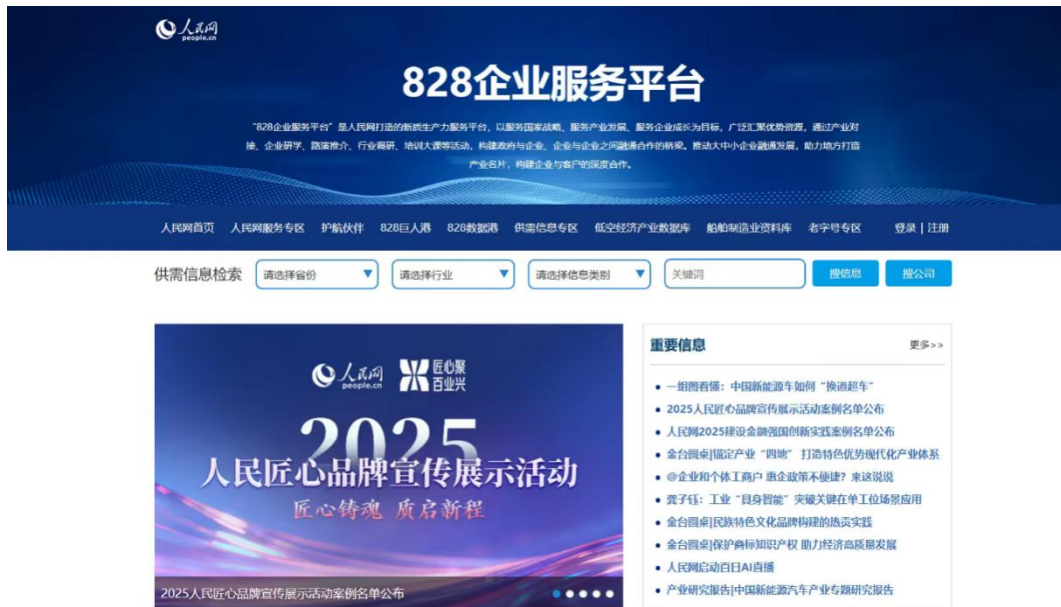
人民网
people.cn

828企业服务平台

"828企业服务平台"是人民网打造的新质生产力服务平台，以服务国家战略、服务产业发展、服务企业成长为目标，广泛汇聚优势资源，通过产业对接、企业研学、路演推介、行业揭晓、培训大课等活动，构建政府与企业、企业与企业之间融通合作的桥梁，推动大中小企业融通发展，助力地方打造产业名片，构建企业与客户的深度合作。

人民网首页　人民网服务专区　护航伙伴　828巨人港　828数据港　供需信息专区　低空经济产业数据库　船舶制造业资料库　老字号专区　登录 | 注册

供需信息检索　请选择省份　请选择行业　请选择信息类别　关键词　搜信息　搜公司

人民网
people.cn
匠心聚
百业兴
2025
人民匠心品牌宣传展示活动
匠心铸魂　质启新程
2025人民匠心品牌宣传展示活动案例名单公布

重要信息　更多>>

• 一组图看懂：中国新能源车如何"换道超车"
• 2025人民匠心品牌宣传展示活动案例名单公布
• 人民网2025建设金融强国创新实践案例名单公布
• 金台圆桌|锚定产业"四地" 打造特色优势现代化产业体系
• @企业和个体工商户 惠企政策不使捷？来这说说
• 龚子钰：工业"具身智能"突破关键在单工位场景应用
• 金台圆桌|民族特色文化品牌构建的热点实践
• 金台圆桌|保护商标知识产权 助力经济高质量发展
• 人民网启动百日AI直播
• 产业研究报告|中国新能源汽车产业专题研究报告